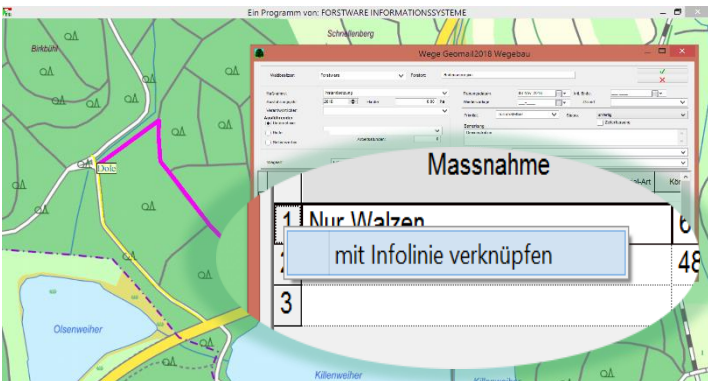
Ein Programm von: FORSTWARE INFORMATIONSSYSTEME

Wege Geomail2018 Wegebau

Schnellenberg

Birkbühl

Dole

Olsenweiher

Killenweiher

Massnahme

1 Nur Walzen

mit Infolinie verknüpfen

2

3

Art

Kö

6

48